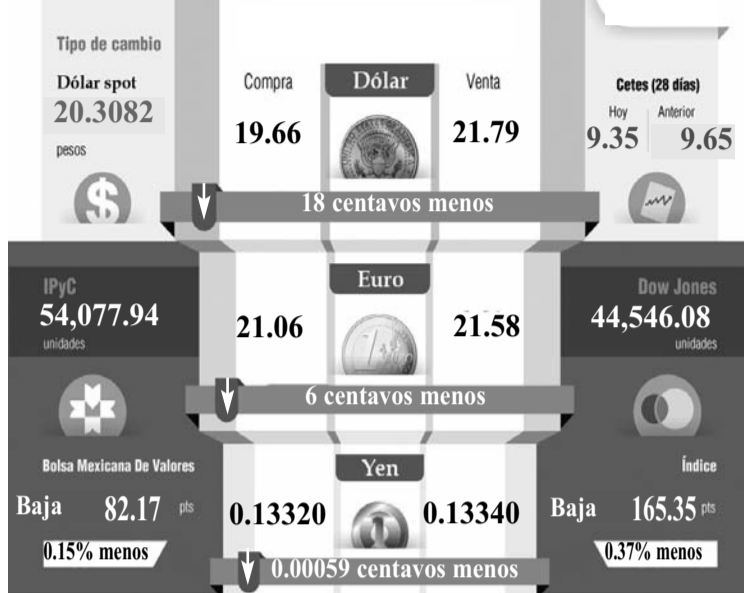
Tipo de cambio

Dólar spot
20.3082
pesos

Compra
Dólar
Venta

19.66
21.79

Cetes (28 días)
Hoy
Anterior
9.35
9.65

18 centavos menos

IPyC
54,077.94
unidades

Euro

21.06
21.58

Dow Jones
44,546.08
unidades

6 centavos menos

Bolsa Mexicana De Valores
Baja 82.17 pts
0.15% menos

Yen

0.13320
0.13340

Índice
Baja 165.35 pts
0.37% menos

0.00059 centavos menos